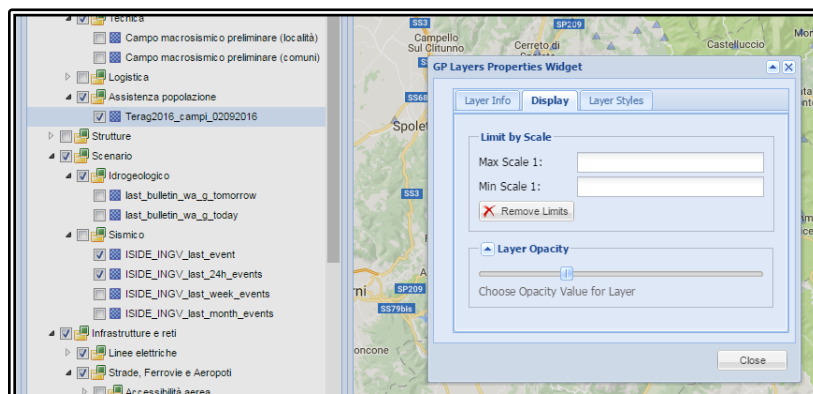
Tecnica
Campo macrosismico preliminare (località)
Campo macrosismico preliminare (comuni)
Logistica
Assistenza popolazione
Terag2016_campi_02092016
Strutture
Scenario
Idrogeologico
last_bulletin_wa_g_tomorrow
last_bulletin_wa_g_today
Sismico
ISIDE_INGV_last_event
ISIDE_INGV_last_24h_events
ISIDE_INGV_last_week_events
ISIDE_INGV_last_month_events
Infrastrutture e reti
Linee elettriche
Strade, Ferrovie e Aeropoti
Accessibilità aerea

SS3
SP209
Campello Sul Clitunno
Cerreto di
Castelluccio
Mon
SS68
Spolet
rni
SP209
SS79bis
oncone

GP Layers Properties Widget
Layer Info
Display
Layer Styles
Limit by Scale
Max Scale 1:
Min Scale 1:
Remove Limits
Layer Opacity
Choose Opacity Value for Layer
Close